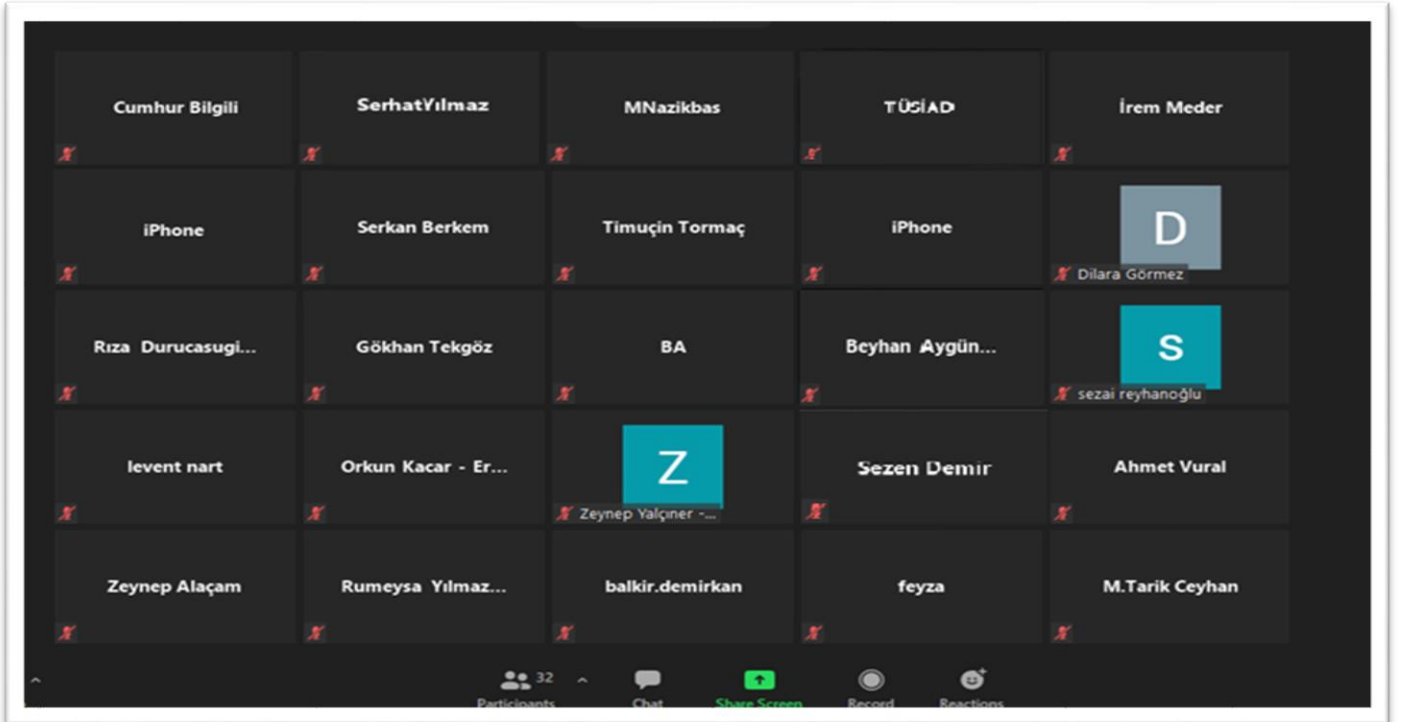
Cumhur Bilgili

SerhatYılmaz

MNazikbas

TÜSİAD

İrem Meder

iPhone

Serkan Berkem

Timuçin Tormaç

iPhone

D

Dilara Görmez

Rıza Durucasugi...

Gökhan Tekgöz

BA

Beyhan Aygün...

S

sezai reyhanoğlu

levent nart

Orkun Kacar - Er...

Z

Zeynep Yalçıner -...

Sezen Demir

Ahmet Vural

Zeynep Alaçam

Rumeysa Yılmaz...

balkir.demirkan

feyza

M.Tarik Ceyhan

32

Participants

Chat

Share Screen

Record

Reactions